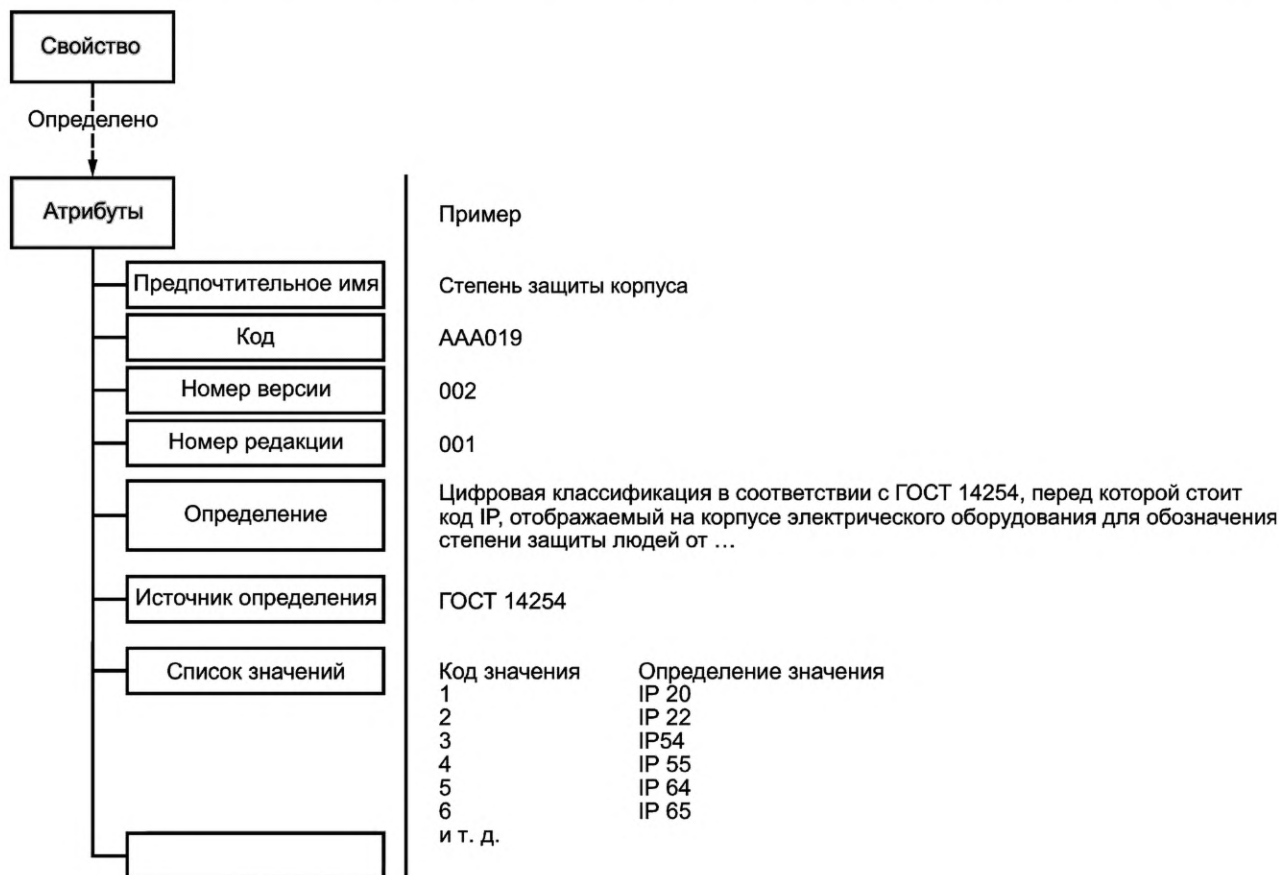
Свойство

Определено

Атрибуты

Пример

Предпочтительное имя

Степень защиты корпуса

Код

AAA019

Номер версии

002

Номер редакции

001

Определение

Цифровая классификация в соответствии с ГОСТ 14254, перед которой стоит код IP, отображаемый на корпусе электрического оборудования для обозначения степени защиты людей от …

Источник определения

ГОСТ 14254

Список значений

| Код значения | Определение значения |
|---|---|
| 1 | IP 20 |
| 2 | IP 22 |
| 3 | IP54 |
| 4 | IP 55 |
| 5 | IP 64 |
| 6 | IP 65 |

и т. д.